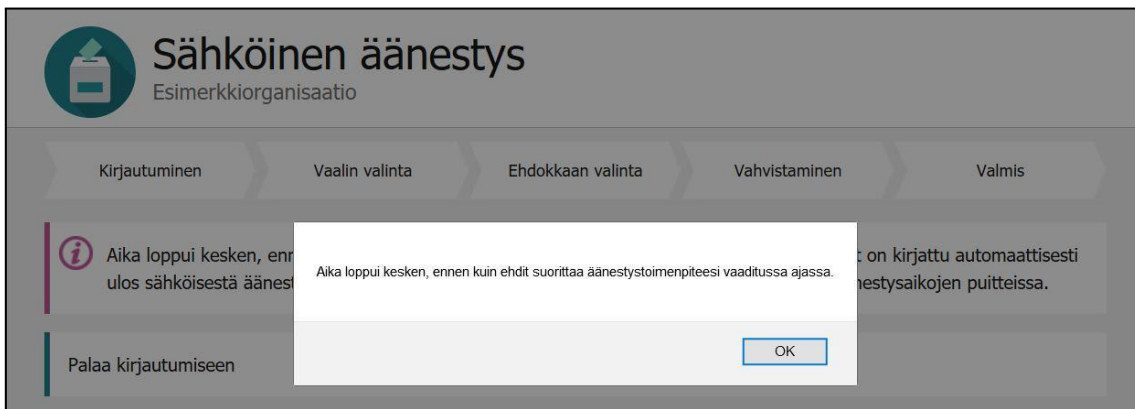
Sähköinen äänestys
Esimerkkiorganisaatio

Kirjautuminen
Vaalin valinta
Ehdokkaan valinta
Vahvistaminen
Valmis

Aika loppui kesken, enn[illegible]t on kirjattu automaattisesti ulos sähköisestä äänes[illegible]estysaikojen puitteissa.

Aika loppui kesken, ennen kuin ehdit suorittaa äänestystoimenpiteesi vaaditussa ajassa.

OK

Palaa kirjautumiseen